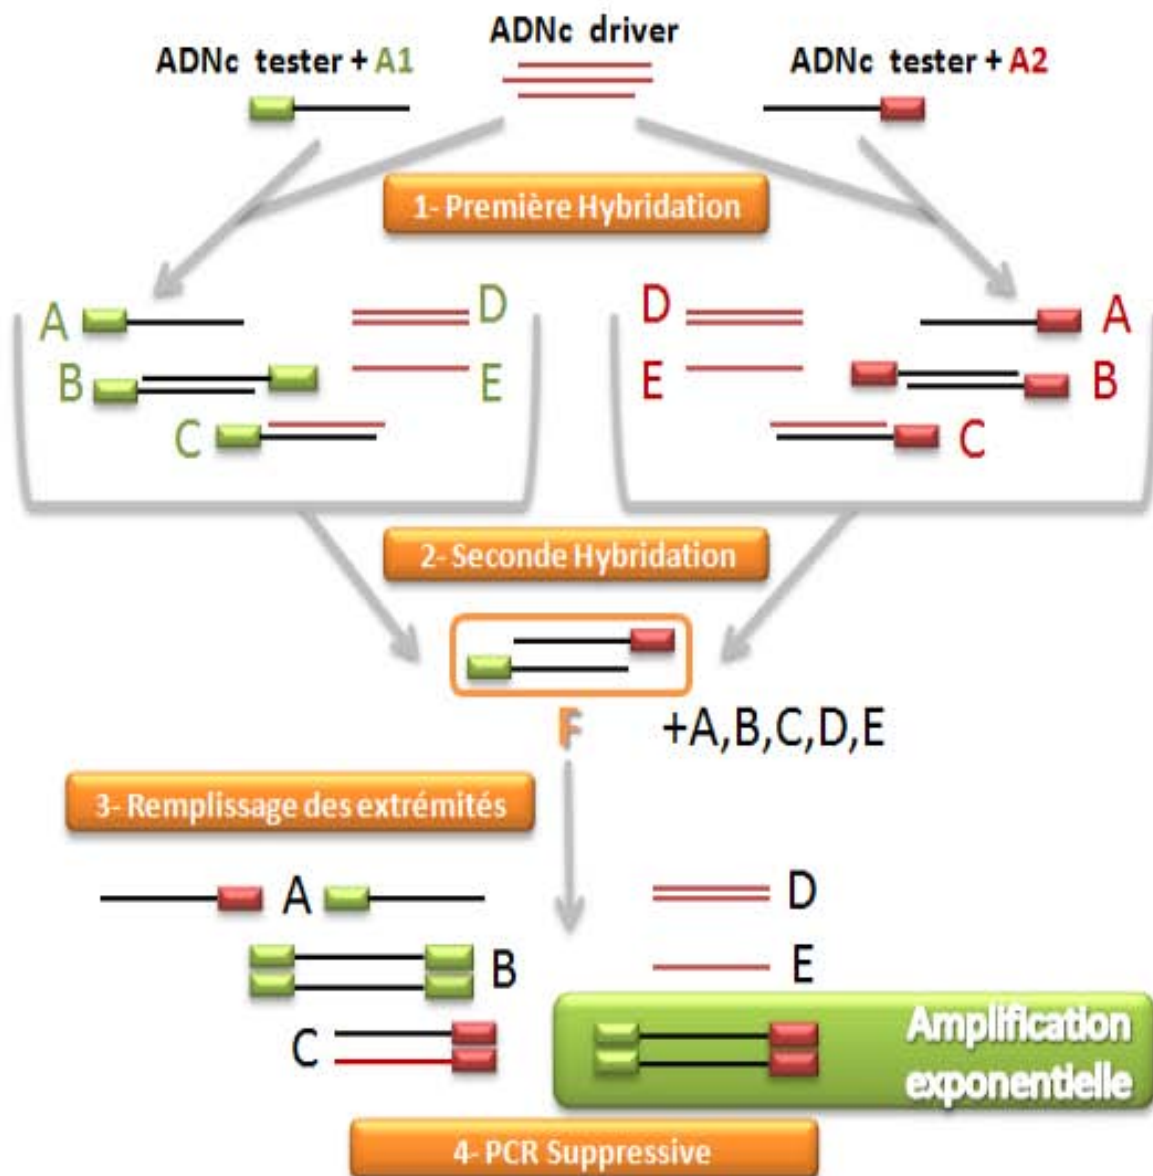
ADNc driver

ADNc tester + A1

ADNc tester + A2

1- Première Hybridation

A

D

B

E

C

D

A

E

B

C

2- Seconde Hybridation

F

+A,B,C,D,E

3- Remplissage des extrémités

A

D

B

E

C

Amplification exponentielle

4- PCR Suppressive